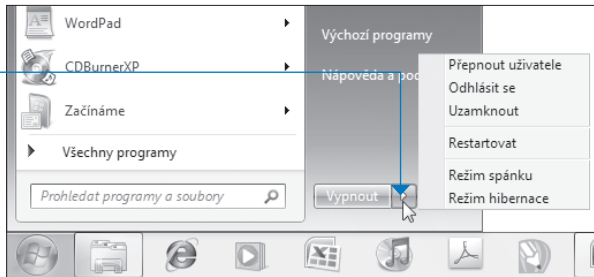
WordPad

CDBurnerXP

Začínáme

Všechny programy

Prohledat programy a soubory

Výchozí programy

Nápověda a pod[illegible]

Vypnout

Přepnout uživatele

Odhlásit se

Uzamknout

Restartovat

Režim spánku

Režim hibernace